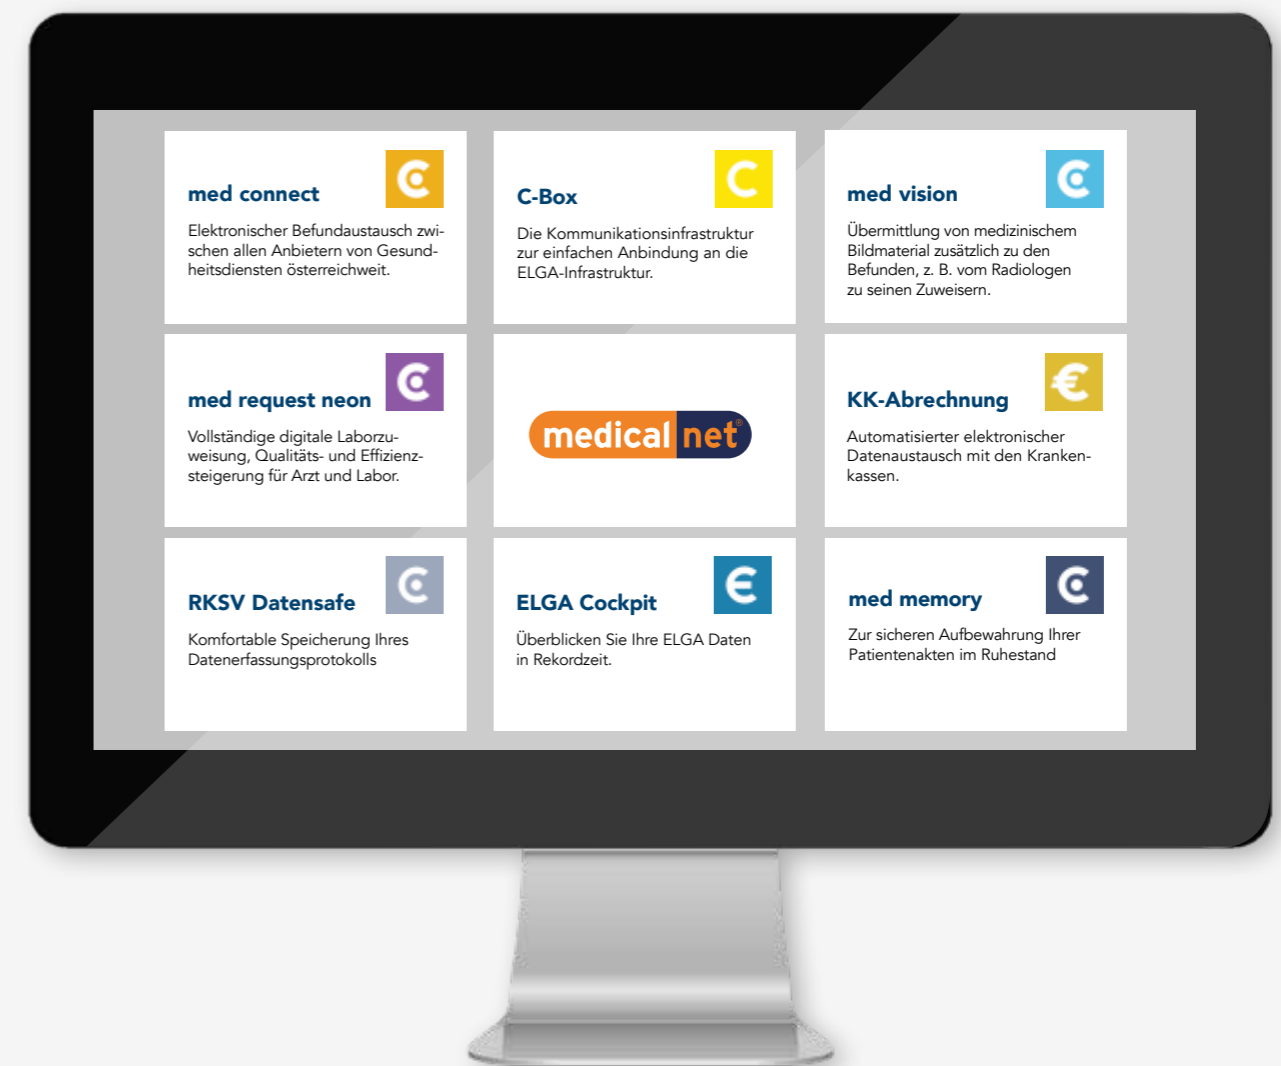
med connect

Elektronischer Befundaustausch zwischen allen Anbietern von Gesundheitsdiensten österreichweit.

C-Box

Die Kommunikationsinfrastruktur zur einfachen Anbindung an die ELGA-Infrastruktur.

med vision

Übermittlung von medizinischem Bildmaterial zusätzlich zu den Befunden, z. B. vom Radiologen zu seinen Zuweisern.

med request neon

Vollständige digitale Laborzuweisung, Qualitäts- und Effizienzsteigerung für Arzt und Labor.

medical net®

KK-Abrechnung

Automatisierter elektronischer Datenaustausch mit den Krankenkassen.

RKSV Datensafe

Komfortable Speicherung Ihres Datenerfassungsprotokolls

ELGA Cockpit

Überblicken Sie Ihre ELGA Daten in Rekordzeit.

med memory

Zur sicheren Aufbewahrung Ihrer Patientenakten im Ruhestand